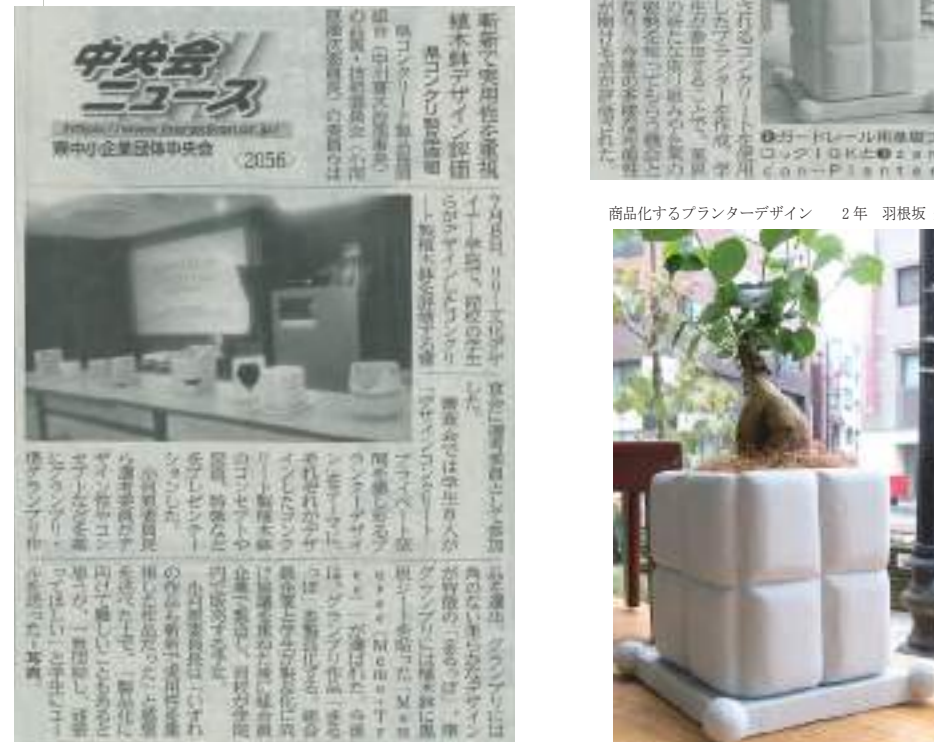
中央会ニュース

https://www.chuokai-niigata.or.jp/

県中小企業団体中央会

2056

斬新で実用性を重視

植木鉢デザイン最優秀

県コンクリート製品協同組合

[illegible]

商品化するプランターデザイン　2年　羽根坂

❶ガードレール用単独コ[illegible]
ロック10K上❷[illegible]
con-Plante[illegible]